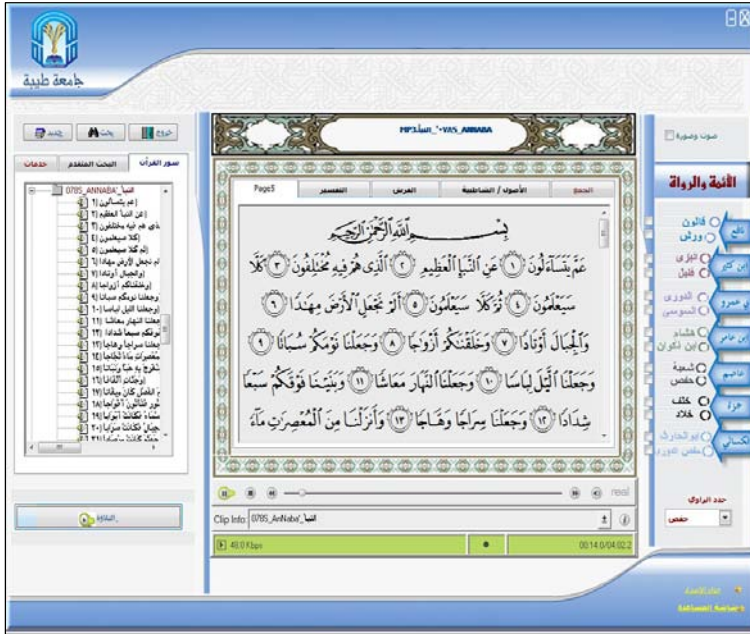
جامعة طيبة

خروج | بحث | جديد

سور القرآن | البحث المتقدم | خدمات

0785_ANNABA'_النبأ

عم يتساءلون (1)
عن النبأ العظيم (2)
الذي هم فيه مختلفون (3)
كلا سيعلمون (4)
ثم كلا سيعلمون (5)
ألم نجعل الأرض مهادا (6)
والجبال أوتادا (7)
وخلقناكم أزواجا (8)
وجعلنا نومكم سباتا (9)
وجعلنا الليل لباسا (10)
وجعلنا النهار معاشا (11)
وبنينا فوقكم سبعا شدادا (12)
وجعلنا سراجا وهاجا (13)
وأنزلنا من المعصرات ماء (14)
لنخرج به حبا ونباتا (15)
وجنات ألفافا (16)
إن يوم الفصل كان ميقاتا (17)
يوم ينفخ في الصور (18)
وفتحت السماء فكانت أبوابا (19)
وسيرت الجبال فكانت سرابا (20)

المقارئ

MP3 النبأ_0785_ANNABA

Page5 | التفسير | العرض | الأصول / الشاطبية | الجمع

بِسْمِ ٱللَّهِ ٱلرَّحْمَٰنِ ٱلرَّحِيمِ

عَمَّ يَتَسَآءَلُونَ ﴿١﴾ عَنِ ٱلنَّبَإِ ٱلْعَظِيمِ ﴿٢﴾ ٱلَّذِى هُمْ فِيهِ مُخْتَلِفُونَ ﴿٣﴾ كَلَّا سَيَعْلَمُونَ ﴿٤﴾ ثُمَّ كَلَّا سَيَعْلَمُونَ ﴿٥﴾ أَلَمْ نَجْعَلِ ٱلْأَرْضَ مِهَٰدًا ﴿٦﴾ وَٱلْجِبَالَ أَوْتَادًا ﴿٧﴾ وَخَلَقْنَٰكُمْ أَزْوَٰجًا ﴿٨﴾ وَجَعَلْنَا نَوْمَكُمْ سُبَاتًا ﴿٩﴾ وَجَعَلْنَا ٱلَّيْلَ لِبَاسًا ﴿١٠﴾ وَجَعَلْنَا ٱلنَّهَارَ مَعَاشًا ﴿١١﴾ وَبَنَيْنَا فَوْقَكُمْ سَبْعًا شِدَادًا ﴿١٢﴾ وَجَعَلْنَا سِرَاجًا وَهَّاجًا ﴿١٣﴾ وَأَنزَلْنَا مِنَ ٱلْمُعْصِرَٰتِ مَآءً

real

Clip Info: 0785_AnNaba'_النبأ

49.0 Kbps | 00:14:0/04:02.2

صوت وصورة

الأئمة والرواة

نافع: قالون، ورش
ابن كثير: البزي، قنبل
أبو عمرو: الدوري، السوسي
ابن عامر: هشام، ابن ذكوان
عاصم: شعبة، حفص
حمزة: خلف، خلاد
الكسائي: أبو الحارث، حفص الدوري

حدد الراوي
حفص

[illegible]
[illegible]